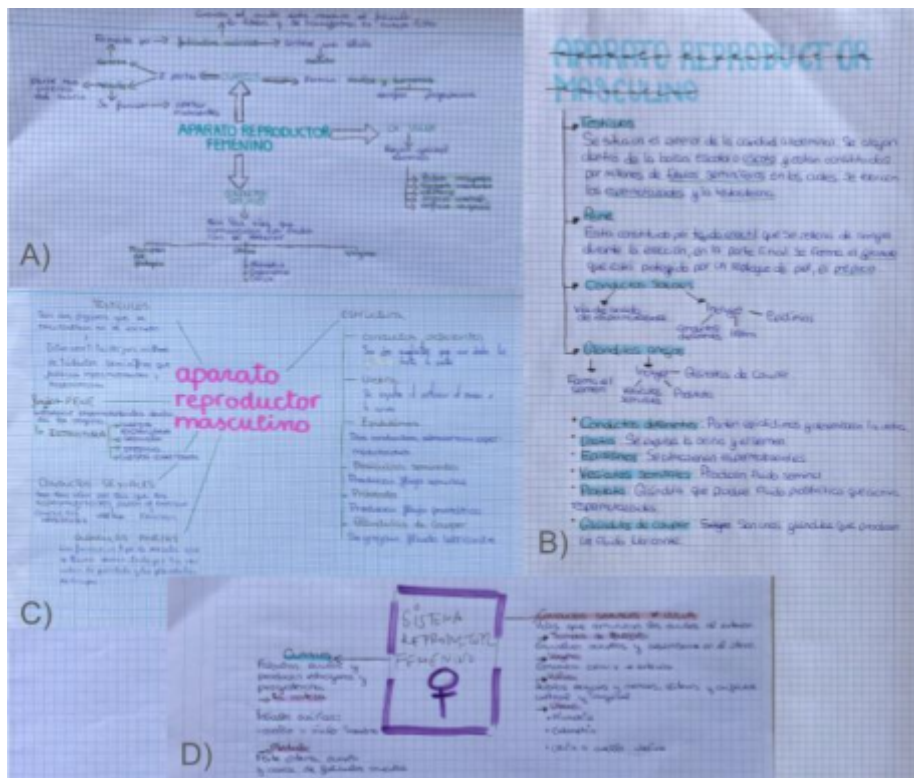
A)

APARATO REPRODUCTOR FEMENINO

APARATO REPRODUCTOR MASCULINO

Testículos
Se sitúan en el exterior de la cavidad abdominal. Se alojan dentro de las bolsas escrotales (escroto) y están constituidos por millones de túbulos seminíferos en los cuales se forman los espermatozoides y la testosterona.

Pene
Está constituido por tejido eréctil que se llena de sangre durante la erección, en la parte final se forma el glande que está protegido por un repliegue de piel, el prepucio.

Conductos seminales

Glándulas anejas

Próstata

Glándulas de Cowper

• Conductos deferentes: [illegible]
• Uretra: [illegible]
• Epidídimo: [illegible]
• Vesículas seminales: Producen fluido seminal
• Próstata: Glándula que produce fluido prostático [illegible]
• Glándulas de Cowper: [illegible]

B)

Testículos

aparato reproductor masculino

Conductos seminales

Glándulas anejas

Estructura

Epidídimo

Próstata

Glándulas de Cowper

C)

SISTEMA REPRODUCTOR FEMENINO

Ovarios

D)